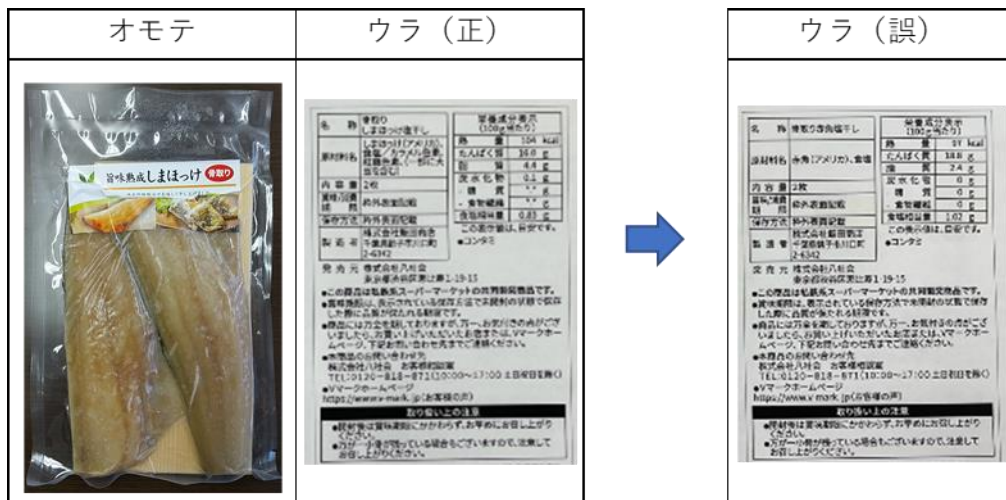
| オモテ | ウラ（正） |
|---|---|
| 旨味熟成しまほっけ 骨取り | 名称 骨取り しまほっけ塩干し |

ウラ（誤）

名称 骨取り赤魚塩干し

原材料名 赤魚（アメリカ）、食塩

内容量 2枚

保存方法 冷凍

栄養成分表示（100g当たり）

熱量 97 kcal

たんぱく質 18.6 g

脂質 2.4 g

炭水化物 0 g

食塩相当量 1.02 g

この表示値は、目安です。

●コンタミ

発売元 株式会社八社会

●Vマークホームページ https://www.v-mark.jp

TEL 0120-818-871（10:00～17:00 土日祝日を除く）

取り扱い上の注意